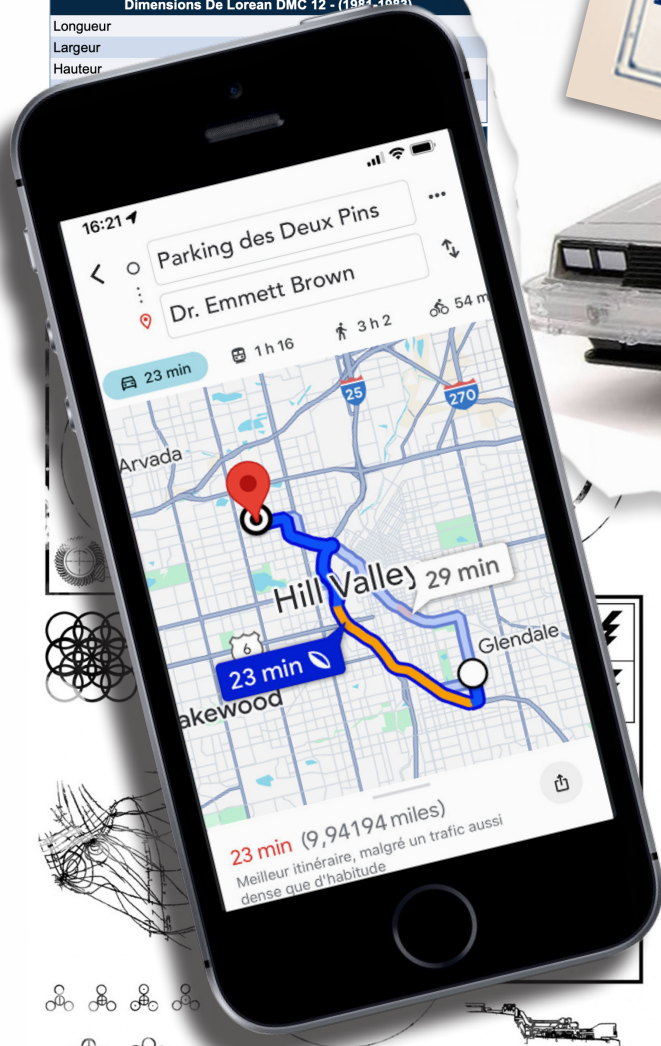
Dimensions De Lorean DMC 12 - (1981-1983)
Longueur
Largeur
Hauteur

16:21

Parking des Deux Pins

Dr. Emmett Brown

23 min
1 h 16
3 h 2
54 m

25
270

Arvada

Hill Valley
29 min

Glendale

6
23 min

akewood

23 min (9,94194 miles)
Meilleur itinéraire, malgré un trafic aussi dense que d'habitude